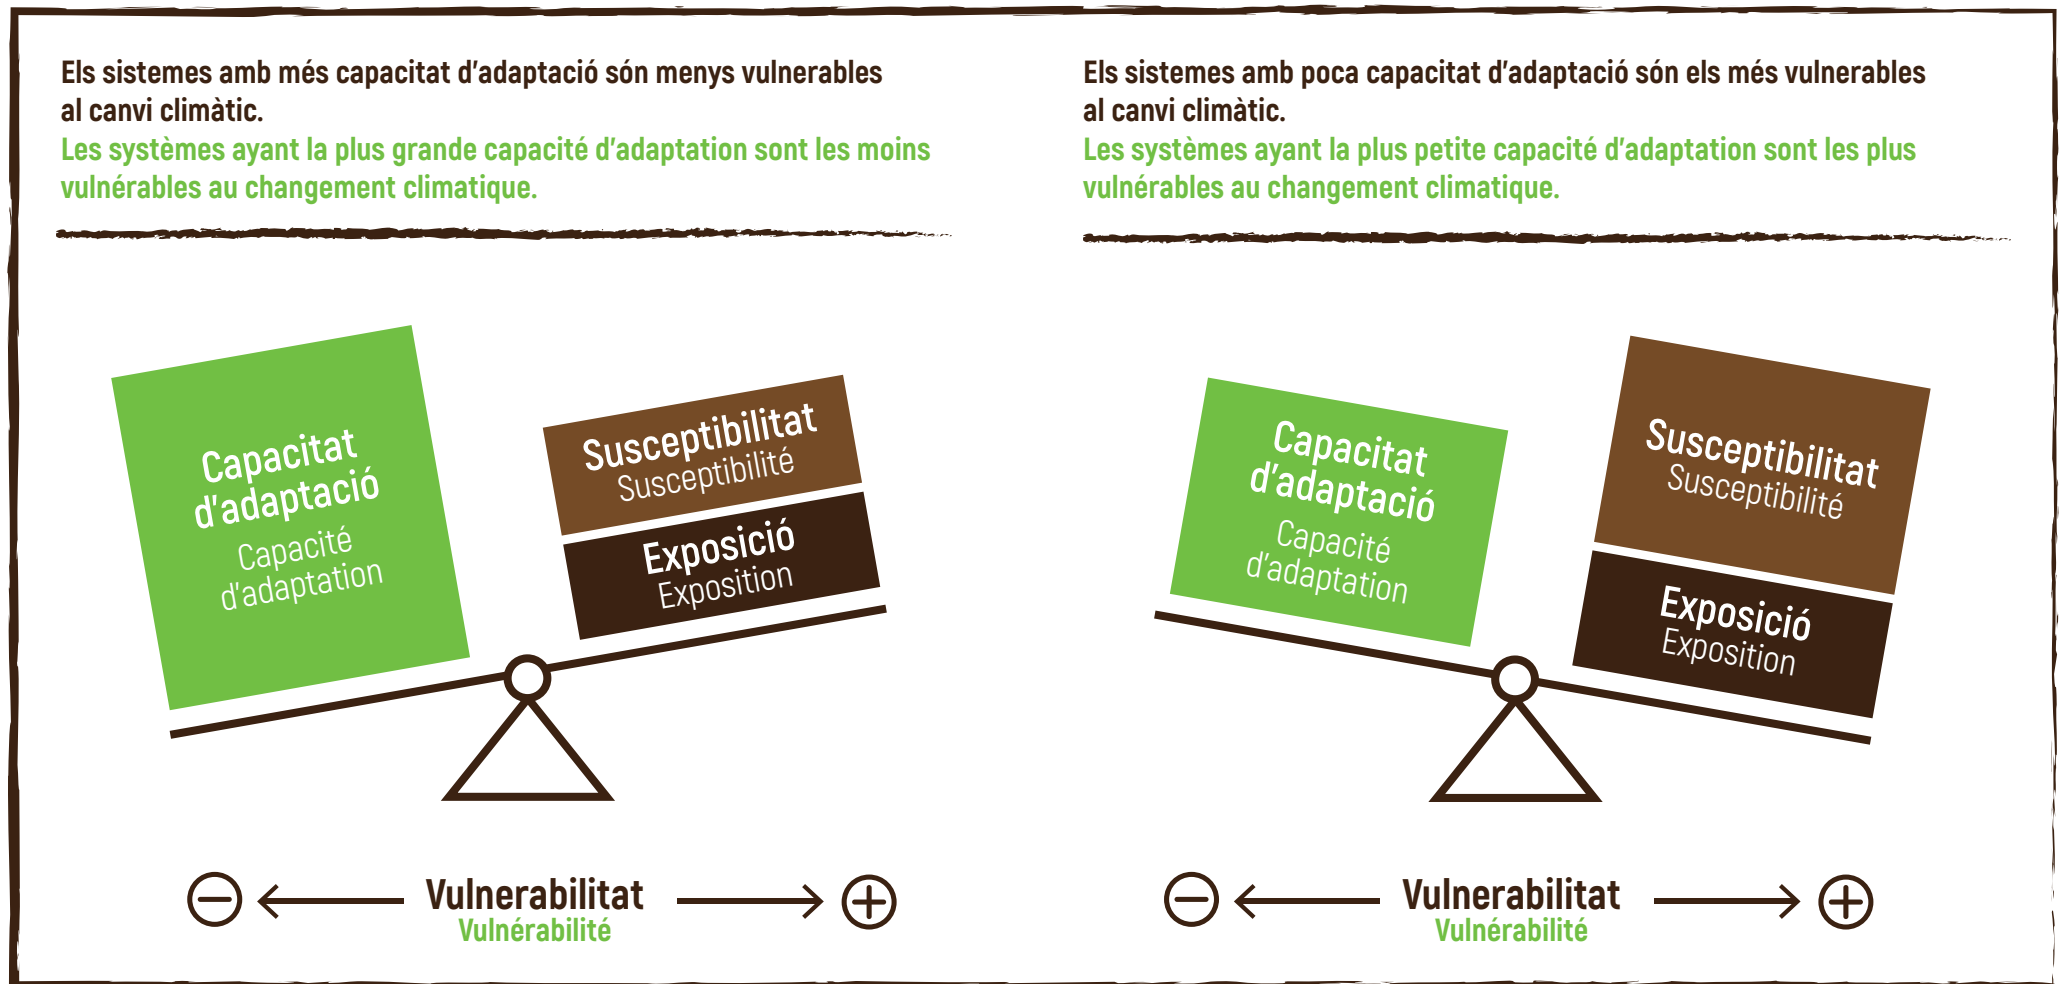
Els sistemes amb més capacitat d'adaptació són menys vulnerables al canvi climàtic.
Les systèmes ayant la plus grande capacité d'adaptation sont les moins vulnérables au changement climatique.

Capacitat d'adaptació
Capacité d'adaptation

Susceptibilitat
Susceptibilité

Exposició
Exposition

$\ominus$ ← Vulnerabilitat → $\oplus$
Vulnérabilité

Els sistemes amb poca capacitat d'adaptació són els més vulnerables al canvi climàtic.
Les systèmes ayant la plus petite capacité d'adaptation sont les plus vulnérables au changement climatique.

Capacitat d'adaptació
Capacité d'adaptation

Susceptibilitat
Susceptibilité

Exposició
Exposition

$\ominus$ ← Vulnerabilitat → $\oplus$
Vulnérabilité